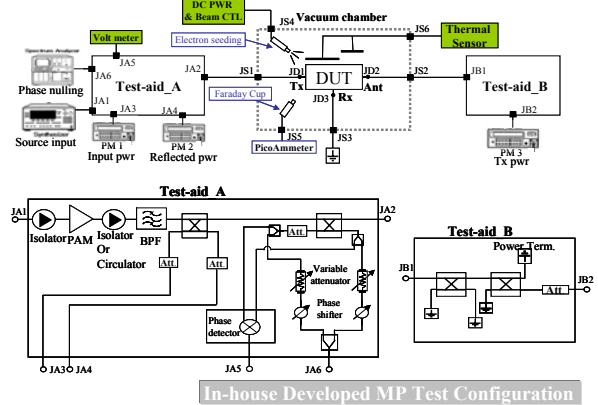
DC PWR & Beam CTL.
JS4
Vacuum chamber
Volt meter
Electron seeding
JS6
Thermal Sensor
Spectrum Analyzer
JA5
JA6
Phase nulling
Test-aid_A
JA2
JS1
JD1
DUT
JD2
JS2
JB1
Test-aid_B
Tx
Ant
Faraday Cup
JD3
Rx
JA1
JA3
JA4
Synthesizer
Source input
PM 1
Input pwr
PM 2
Reflected pwr
JS5
JS3
JB2
PicoAmmeter
PM 3
Tx pwr

Test-aid_A
JA1
Isolator
PAM
Isolator Or Circulator
BPF
Att
Att
Att
JA2
Variable attenuator
Phase shifter
Phase detector
JA3
JA4
JA5
JA6

Test-aid_B
JB1
Power Term.
Att
JB2

In-house Developed MP Test Configuration